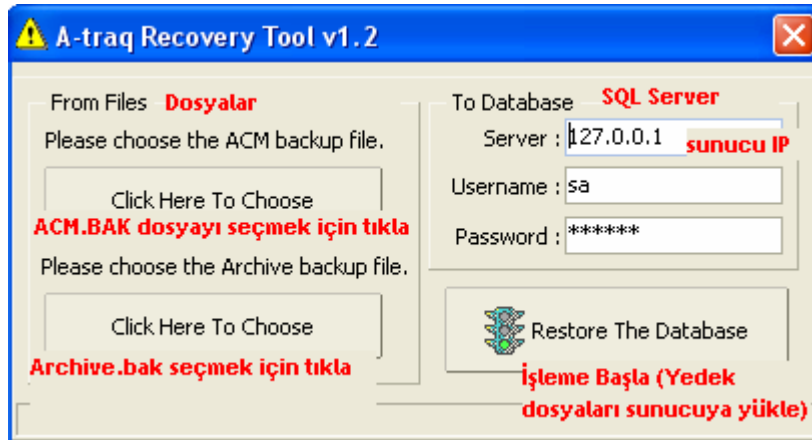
A-traq Recovery Tool v1.2

From Files Dosyalar

Please choose the ACM backup file.

Click Here To Choose

ACM.BAK dosyayı seçmek için tıkla

Please choose the Archive backup file.

Click Here To Choose

Archive.bak seçmek için tıkla

To Database SQL Server

Server : 127.0.0.1 sunucu IP

Username : sa

Password : ******

Restore The Database

İşleme Başla (Yedek dosyaları sunucuya yükle)